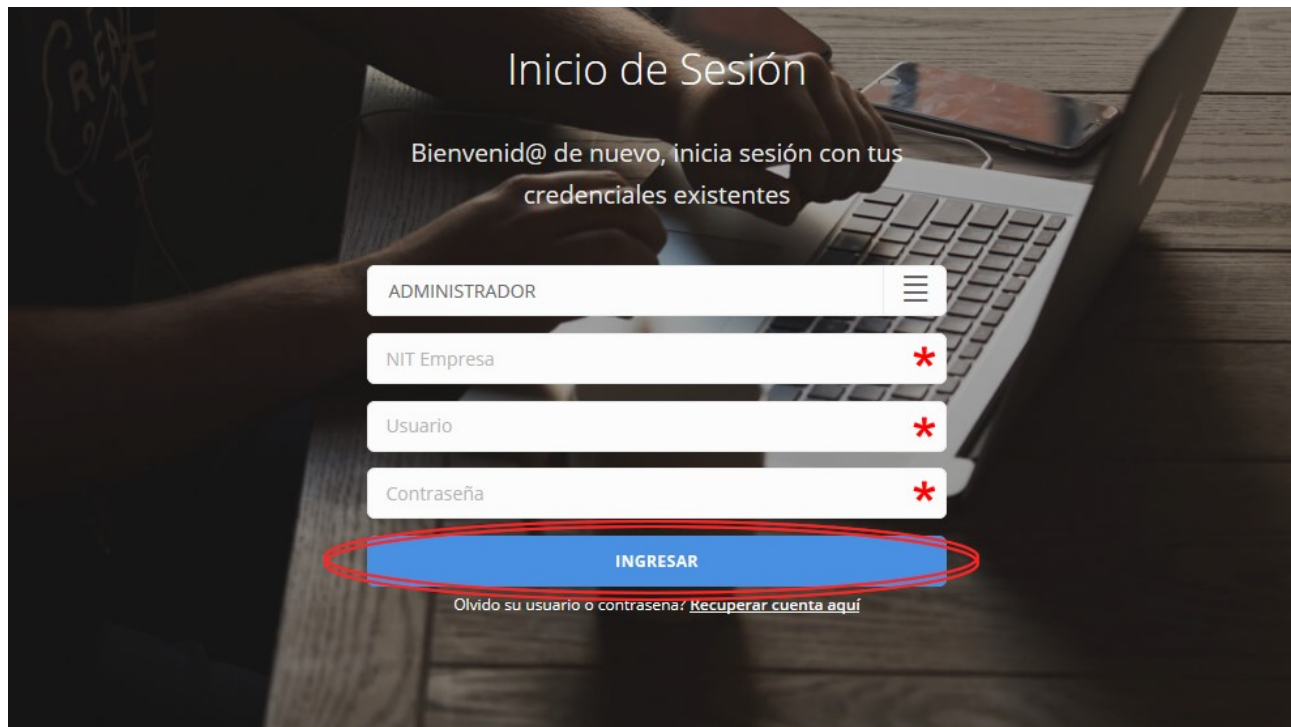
Inicio de Sesión

Bienvenid@ de nuevo, inicia sesión con tus credenciales existentes

ADMINISTRADOR

NIT Empresa *

Usuario *

Contraseña *

INGRESAR

Olvido su usuario o contrasena? Recuperar cuenta aquí